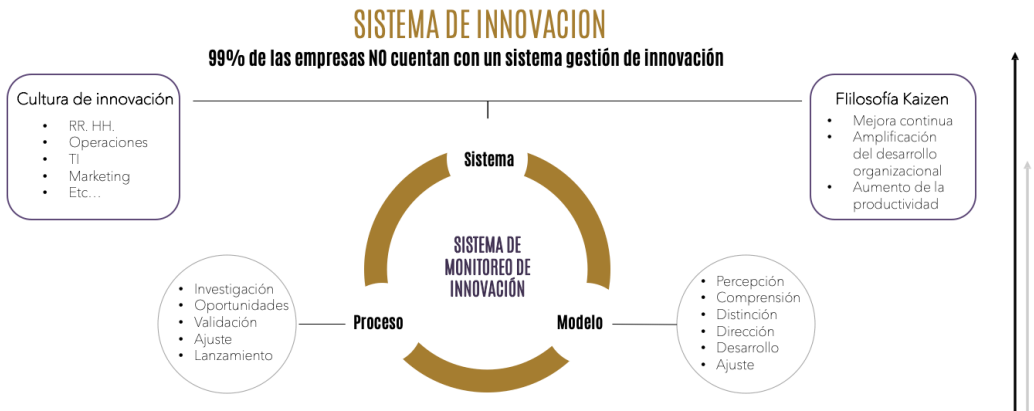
SISTEMA DE INNOVACION

99% de las empresas NO cuentan con un sistema gestión de innovación

Cultura de innovación
- RR. HH.
- Operaciones
- TI
- Marketing
- Etc…

Flilosofía Kaizen
- Mejora continua
- Amplificación del desarrollo organizacional
- Aumento de la productividad

Sistema

SISTEMA DE MONITOREO DE INNOVACIÓN

Proceso

Modelo

- Investigación
- Oportunidades
- Validación
- Ajuste
- Lanzamiento

- Percepción
- Comprensión
- Distinción
- Dirección
- Desarrollo
- Ajuste